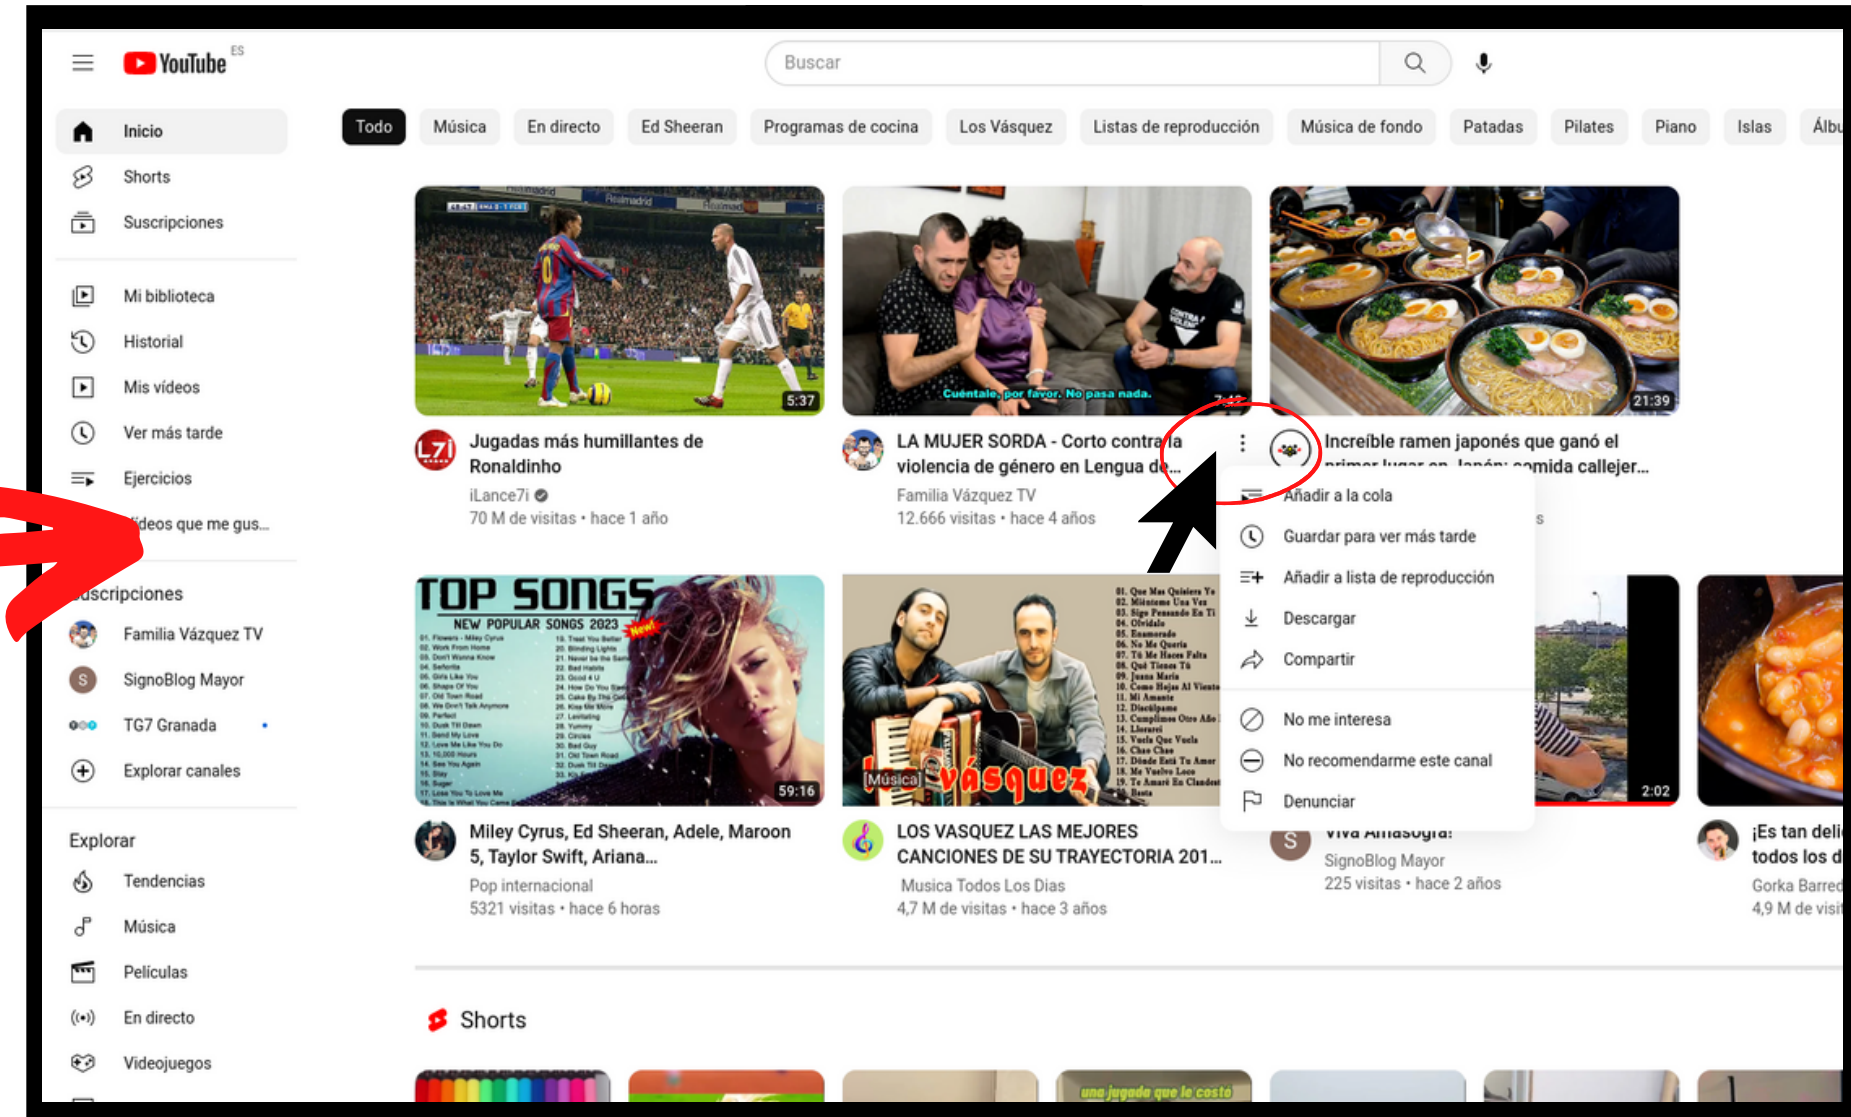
YouTube ES

Buscar

Inicio
Shorts
Suscripciones

Mi biblioteca
Historial
Mis vídeos
Ver más tarde
Ejercicios
Vídeos que me gus...

Suscripciones
Familia Vázquez TV
SignoBlog Mayor
TG7 Granada
Explorar canales

Explorar
Tendencias
Música
Películas
En directo
Videojuegos

Todo | Música | En directo | Ed Sheeran | Programas de cocina | Los Vásquez | Listas de reproducción | Música de fondo | Patadas | Pilates | Piano | Islas | Álbu

5:37
Jugadas más humillantes de Ronaldinho
iLance7i
70 M de visitas • hace 1 año

Cuéntale, por favor. No pasa nada.
LA MUJER SORDA - Corto contra la violencia de género en Lengua de...
Familia Vázquez TV
12.666 visitas • hace 4 años

21:39
Increíble ramen japonés que ganó el primer lugar en Japón: comida callejer...

Añadir a la cola
Guardar para ver más tarde
Añadir a lista de reproducción
Descargar
Compartir
No me interesa
No recomendarme este canal
Denunciar

TOP SONGS
NEW POPULAR SONGS 2023
New!
59:16
Miley Cyrus, Ed Sheeran, Adele, Maroon 5, Taylor Swift, Ariana...
Pop internacional
5321 visitas • hace 6 horas

Música Vásquez
LOS VASQUEZ LAS MEJORES CANCIONES DE SU TRAYECTORIA 201...
Musica Todos Los Dias
4,7 M de visitas • hace 3 años

2:02
¡Viva Andalucía!
SignoBlog Mayor
225 visitas • hace 2 años

¡Es tan deli todos los d
Gorka Barred
4,9 M de visi

Shorts

una jugada que le costó